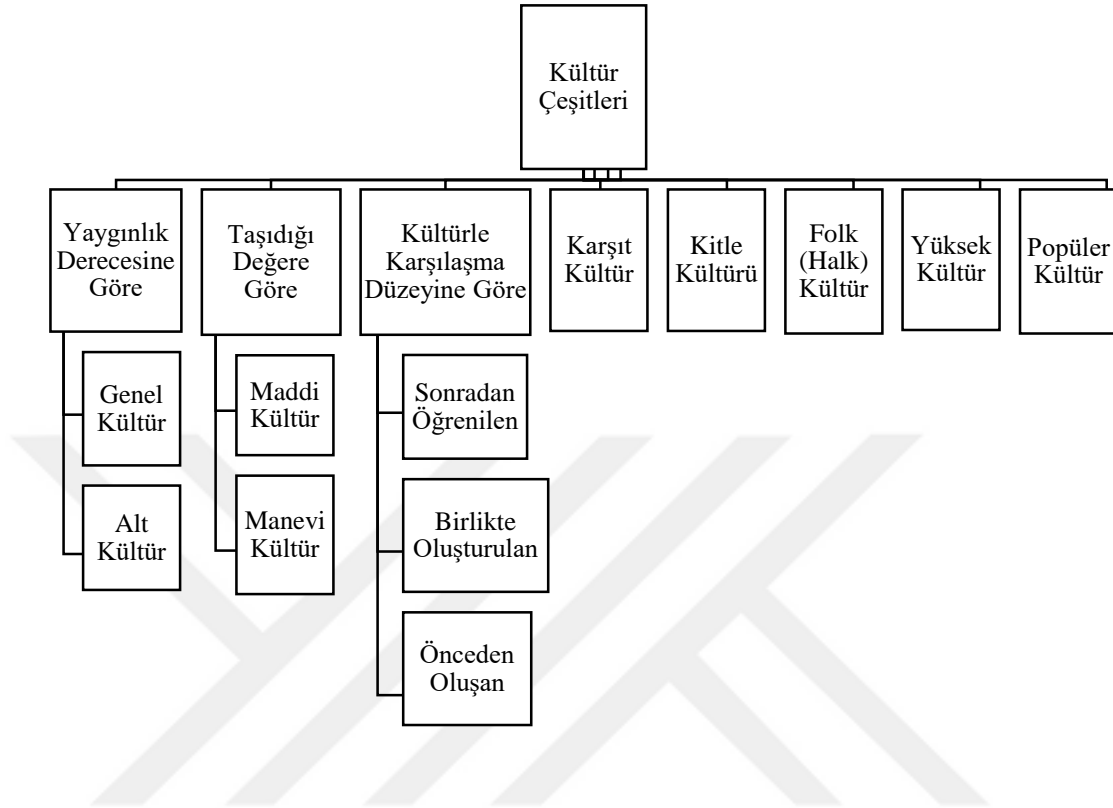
Kültür Çeşitleri

Yaygınlık Derecesine Göre

Genel Kültür

Alt Kültür

Taşıdığı Değere Göre

Maddi Kültür

Manevi Kültür

Kültürle Karşılaşma Düzeyine Göre

Sonradan Öğrenilen

Birlikte Oluşturulan

Önceden Oluşan

Karşıt Kültür

Kitle Kültürü

Folk (Halk) Kültür

Yüksek Kültür

Popüler Kültür